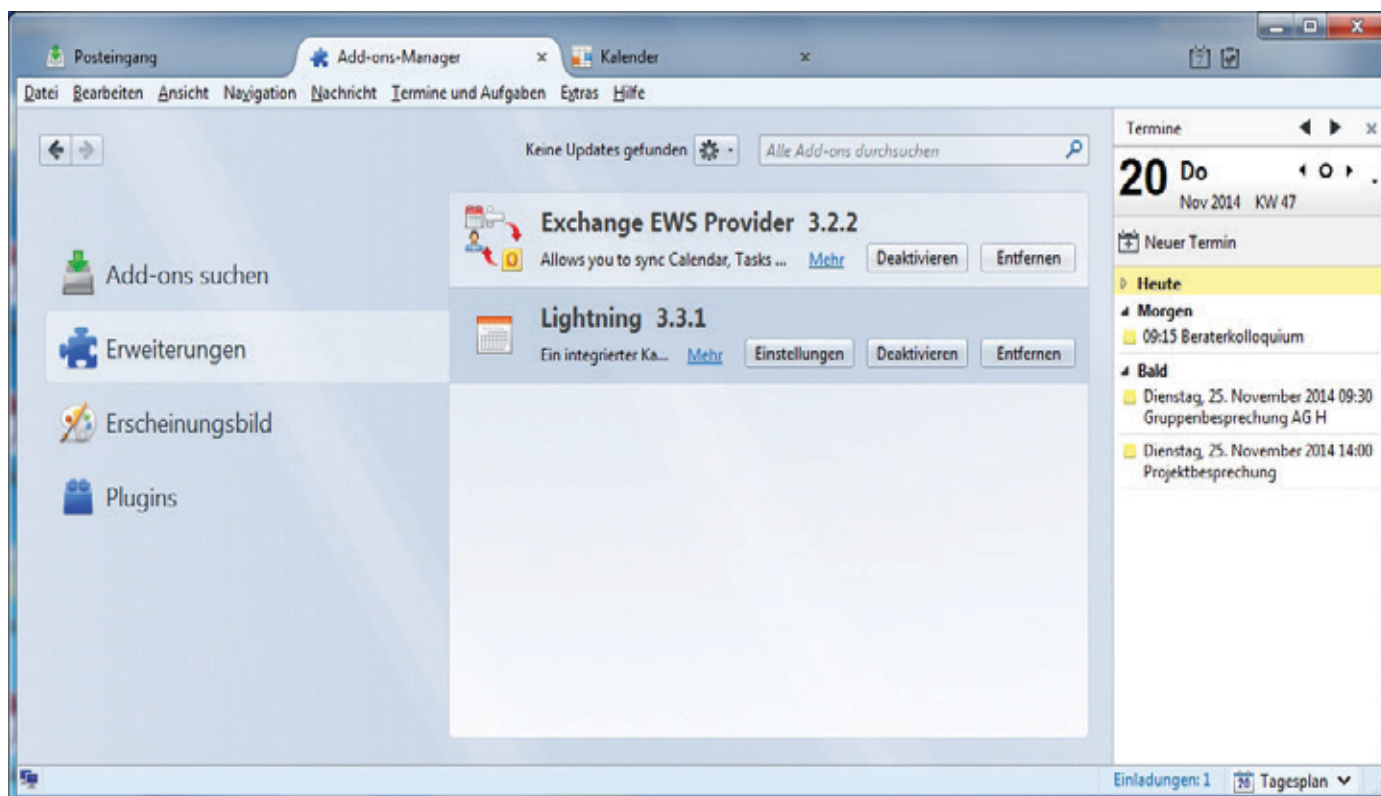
Posteingang
Add-ons-Manager ×
Kalender ×

Datei Bearbeiten Ansicht Navigation Nachricht Termine und Aufgaben Extras Hilfe

Keine Updates gefunden
Alle Add-ons durchsuchen

Add-ons suchen
Erweiterungen
Erscheinungsbild
Plugins

Exchange EWS Provider 3.2.2
Allows you to sync Calendar, Tasks ... Mehr Deaktivieren Entfernen

Lightning 3.3.1
Ein integrierter Ka... Mehr Einstellungen Deaktivieren Entfernen

Termine ×
20 Do
Nov 2014 KW 47
Neuer Termin
Heute
Morgen
09:15 Beraterkolloquium
Bald
Dienstag, 25. November 2014 09:30
Gruppenbesprechung AG H
Dienstag, 25. November 2014 14:00
Projektbesprechung

Einladungen: 1 Tagesplan